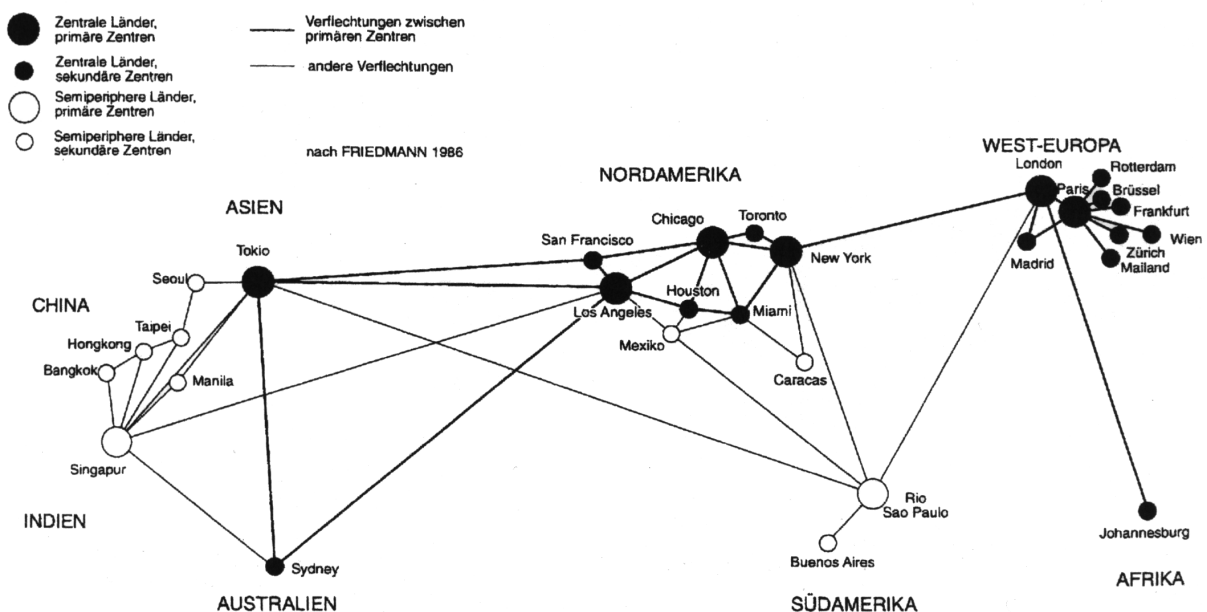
Zentrale Länder, primäre Zentren
Zentrale Länder, sekundäre Zentren
Semiperiphere Länder, primäre Zentren
Semiperiphere Länder, sekundäre Zentren

Verflechtungen zwischen primären Zentren
andere Verflechtungen

nach FRIEDMANN 1986

NORDAMERIKA
WEST-EUROPA
ASIEN
CHINA
INDIEN
AUSTRALIEN
SÜDAMERIKA
AFRIKA

London
Rotterdam
Paris
Brüssel
Frankfurt
Wien
Zürich
Mailand
Madrid
Toronto
Chicago
San Francisco
New York
Houston
Los Angeles
Miami
Mexiko
Caracas
Tokio
Seoul
Taipei
Hongkong
Bangkok
Manila
Singapur
Rio
Sao Paulo
Buenos Aires
Johannesburg
Sydney